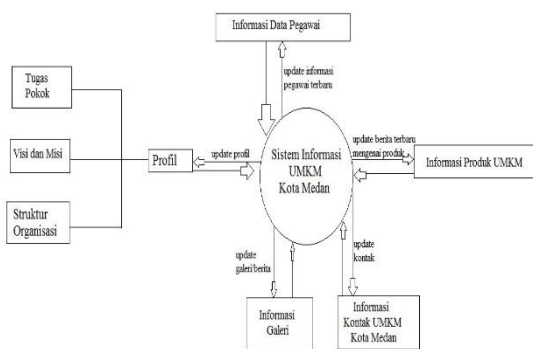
Informasi Data Pegawai

update informasi pegawai terbaru

Tugas Pokok

Visi dan Misi

Struktur Organisasi

Profil

update profil

Sistem Informasi UMKM Kota Medan

update berita terbaru mengenai produk

Informasi Produk UMKM

update galeri/berita

update kontak

Informasi Galeri

Informasi Kontak UMKM Kota Medan